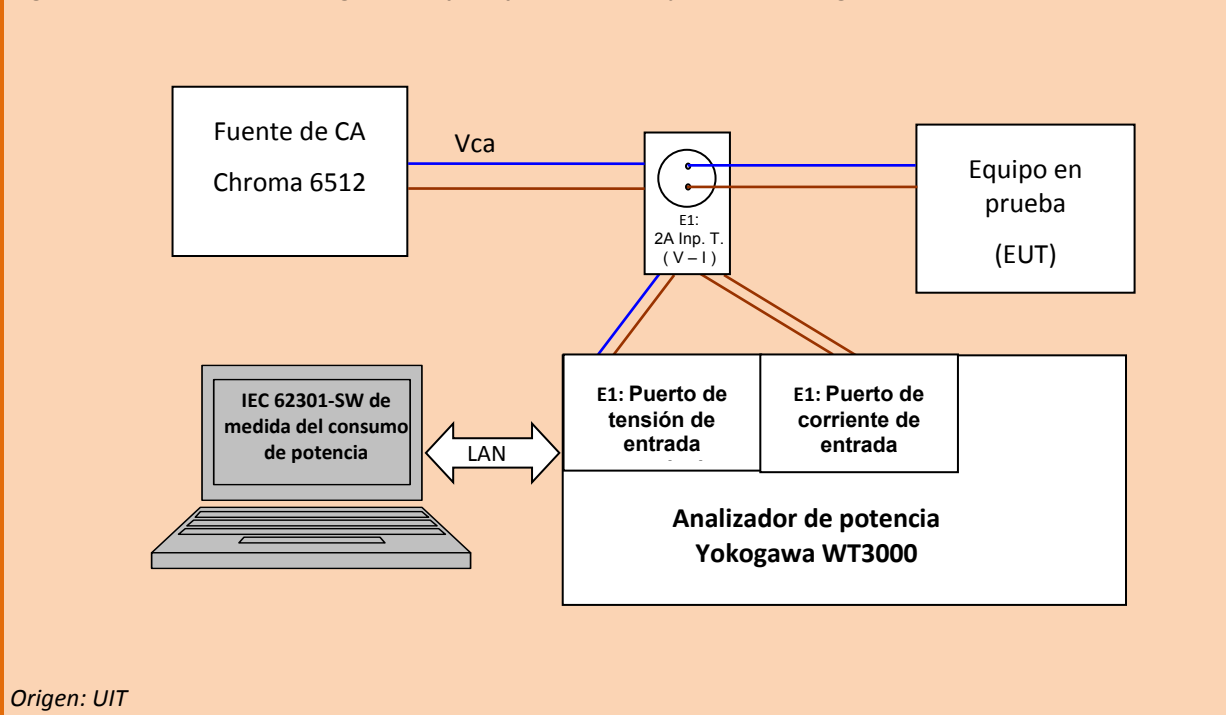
Fuente de CA
Chroma 6512

Vca

E1:
2A Inp. T.
( V – I )

Equipo en prueba
(EUT)

IEC 62301-SW de medida del consumo de potencia

LAN

E1: Puerto de tensión de entrada

E1: Puerto de corriente de entrada

Analizador de potencia
Yokogawa WT3000

Origen: UIT